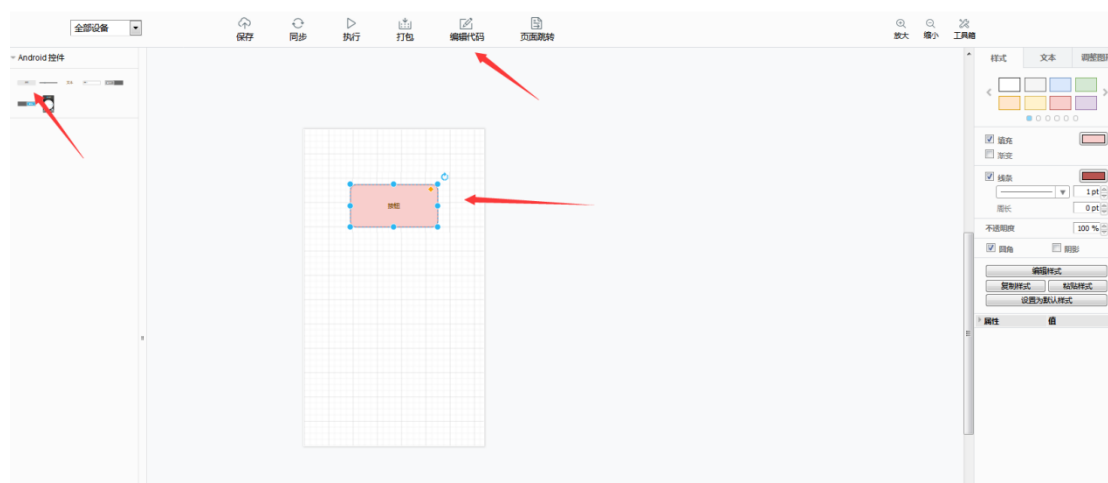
全部设备

保存 同步 执行 打包 编辑代码 页面跳转

放大 缩小 工具箱

Android 控件

按钮

样式 文本 调整图

填充
渐变
线条
1 pt
周长 0 pt
不透明度 100 %
圆角 阴影

编辑样式
复制样式 粘贴样式
设置为默认样式

属性 值